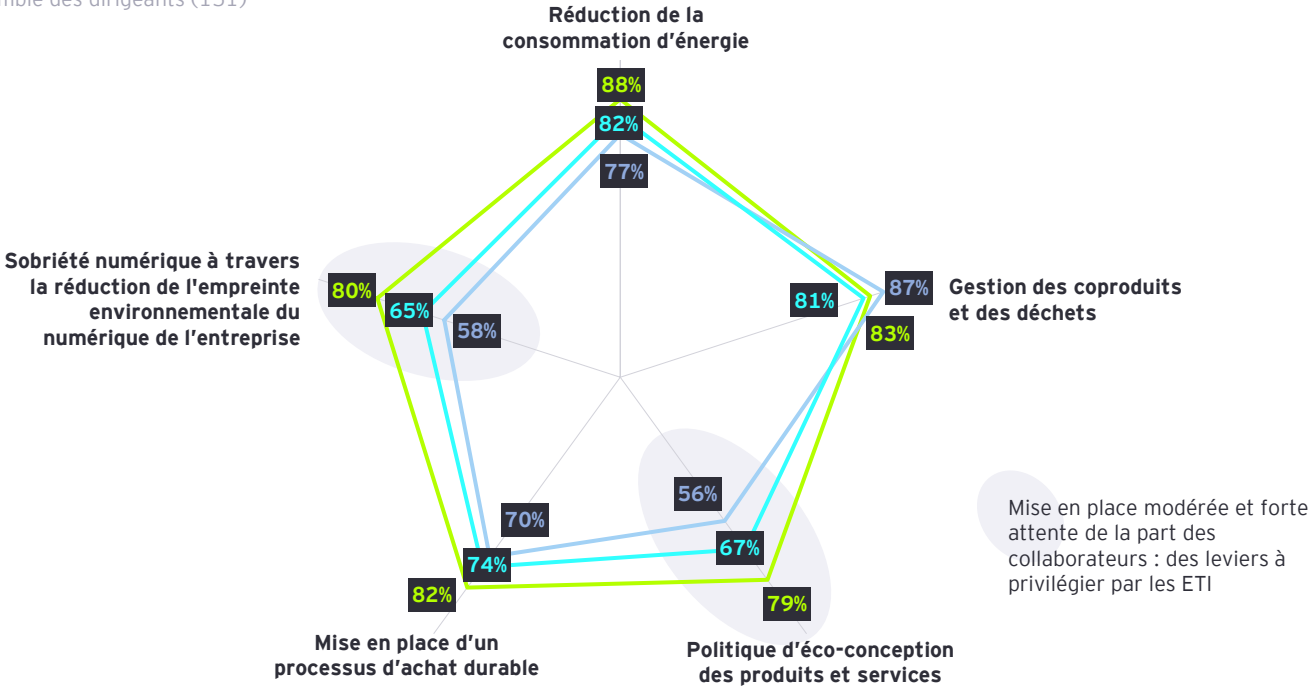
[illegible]mble des dirigeants (151)

Réduction de la consommation d'énergie

88%

82%

77%

Sobriété numérique à travers la réduction de l'empreinte environnementale du numérique de l'entreprise

80%

65%

58%

87%

81%

Gestion des coproduits et des déchets

83%

56%

70%

67%

74%

79%

82%

Mise en place d'un processus d'achat durable

Politique d'éco-conception des produits et services

Mise en place modérée et forte attente de la part des collaborateurs : des leviers à privilégier par les ETI